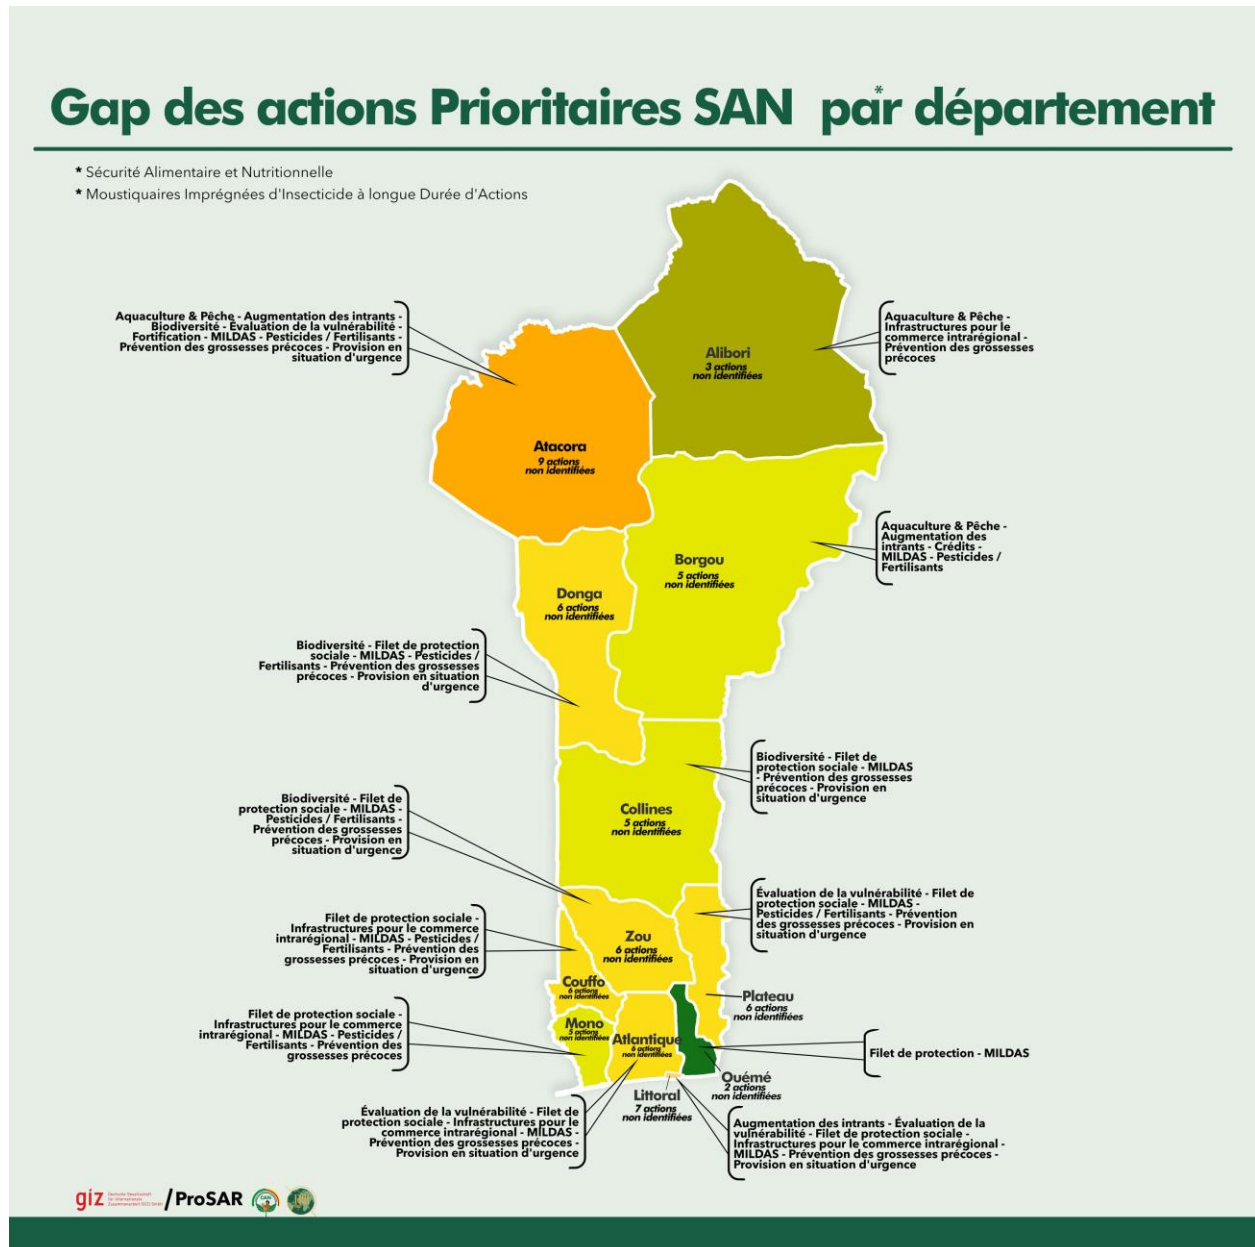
Gap des actions Prioritaires SAN* par département

* Sécurité Alimentaire et Nutritionnelle
* Moustiquaires Imprégnées d'Insecticide à longue Durée d'Actions

Aquaculture & Pêche - Augmentation des intrants - Biodiversité - Évaluation de la vulnérabilité - Fortification - MILDAS - Pesticides / Fertilisants - Prévention des grossesses précoces - Provision en situation d'urgence

Alibori
3 actions non identifiées

Aquaculture & Pêche - Infrastructures pour le commerce intrarégional - Prévention des grossesses précoces

Atacora
9 actions non identifiées

Aquaculture & Pêche - Augmentation des intrants - Crédits - MILDAS - Pesticides / Fertilisants

Borgou
5 actions non identifiées

Donga
6 actions non identifiées

Biodiversité - Filet de protection sociale - MILDAS - Pesticides / Fertilisants - Prévention des grossesses précoces - Provision en situation d'urgence

Biodiversité - Filet de protection sociale - MILDAS - Prévention des grossesses précoces - Provision en situation d'urgence

Collines
5 actions non identifiées

Biodiversité - Filet de protection sociale - MILDAS - Pesticides / Fertilisants - Prévention des grossesses précoces - Provision en situation d'urgence

Évaluation de la vulnérabilité - Filet de protection sociale - MILDAS - Pesticides / Fertilisants - Prévention des grossesses précoces - Provision en situation d'urgence

Filet de protection sociale - Infrastructures pour le commerce intrarégional - MILDAS - Pesticides / Fertilisants - Prévention des grossesses précoces - Provision en situation d'urgence

Zou
6 actions non identifiées

Couffo
6 actions non identifiées

Plateau
6 actions non identifiées

Filet de protection sociale - Infrastructures pour le commerce intrarégional - MILDAS - Pesticides / Fertilisants - Prévention des grossesses précoces

Mono
5 actions non identifiées

Atlantique
6 actions non identifiées

Filet de protection - MILDAS

Ouémé
2 actions non identifiées

Littoral
7 actions non identifiées

Évaluation de la vulnérabilité - Filet de protection sociale - Infrastructures pour le commerce intrarégional - MILDAS - Prévention des grossesses précoces - Provision en situation d'urgence

Augmentation des intrants - Évaluation de la vulnérabilité - Filet de protection sociale - Infrastructures pour le commerce intrarégional - MILDAS - Prévention des grossesses précoces - Provision en situation d'urgence

giz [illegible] / ProSAR